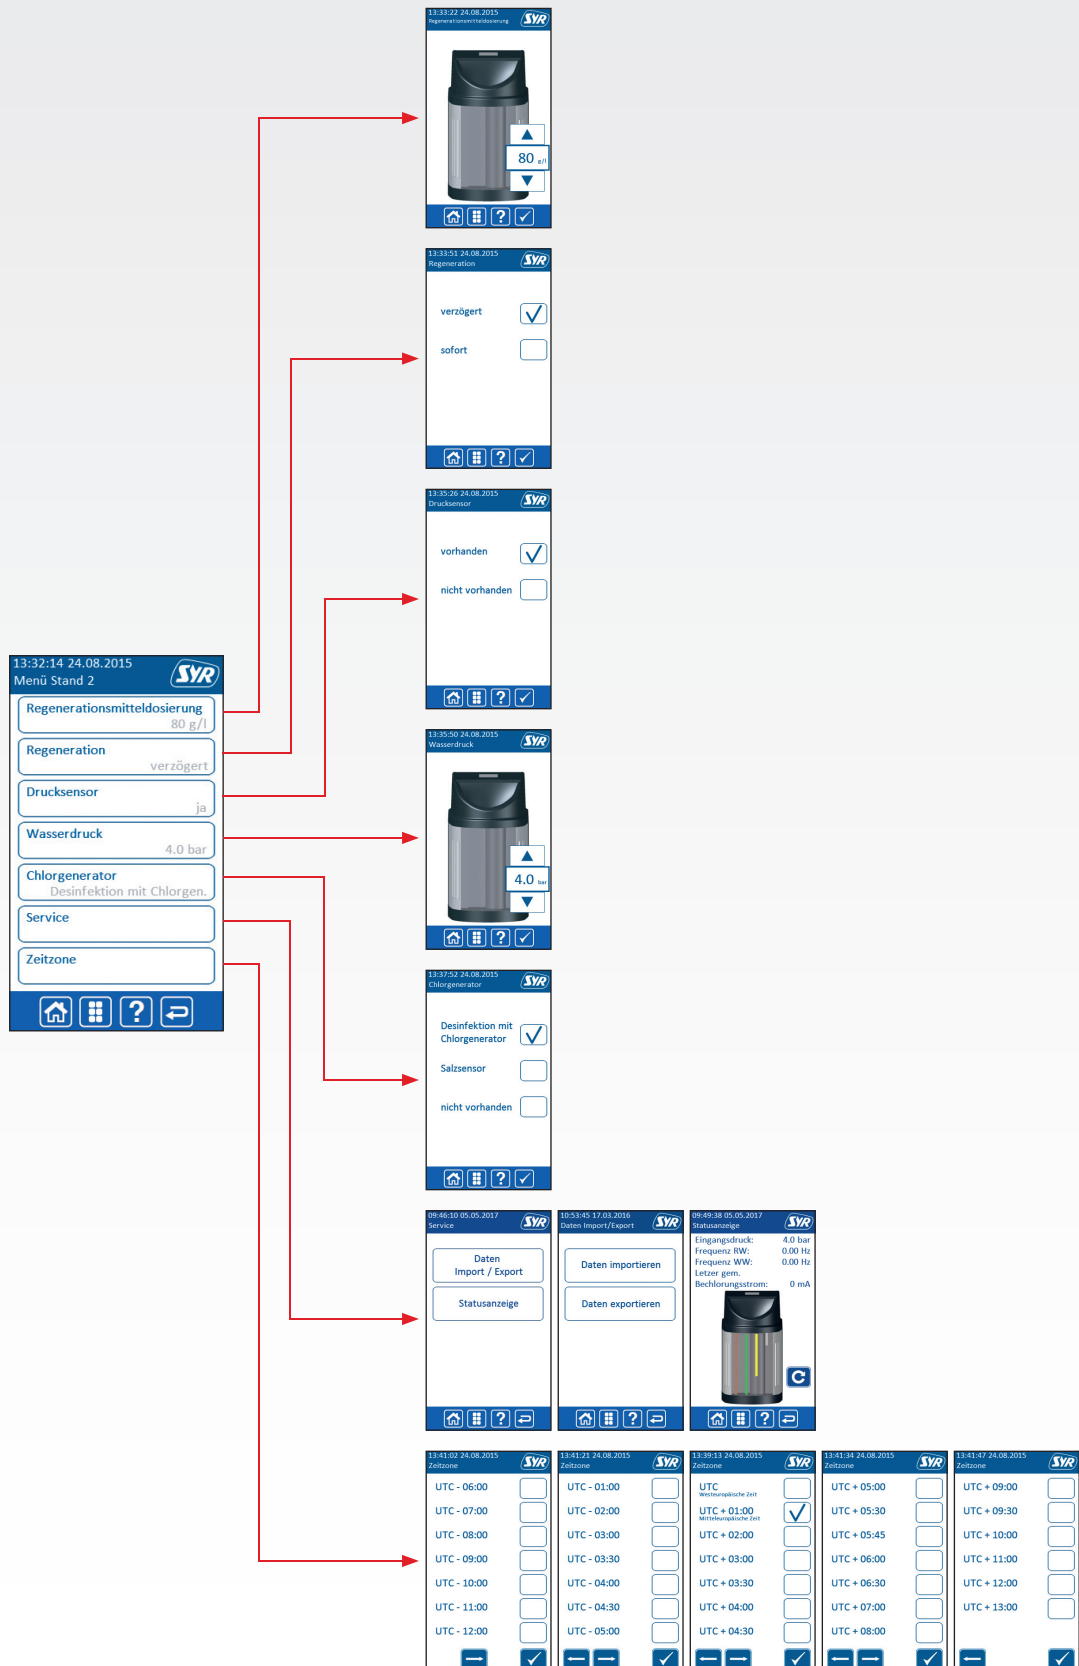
13:33:22 24.08.2015
Regenerationsmitteldosierung
SYR
80 g/l

13:33:51 24.08.2015
Regeneration
SYR
verzögert
sofort

13:35:26 24.08.2015
Drucksensor
SYR
vorhanden
nicht vorhanden

13:32:14 24.08.2015
Menü Stand 2
SYR
Regenerationsmitteldosierung
80 g/l
Regeneration
verzögert
Drucksensor
ja
Wasserdruck
4.0 bar
Chlorgenerator
Desinfektion mit Chlorgen.
Service
Zeitzone

13:35:50 24.08.2015
Wasserdruck
SYR
4.0 bar

13:37:52 24.08.2015
Chlorgenerator
SYR
Desinfektion mit Chlorgenerator
Salzsensor
nicht vorhanden

09:46:10 05.05.2017
Service
SYR
Daten Import / Export
Statusanzeige

10:53:45 17.03.2016
Daten Import/Export
SYR
Daten importieren
Daten exportieren

09:49:38 05.05.2017
Statusanzeige
SYR
Eingangsdruck: 4.0 bar
Frequenz RW: 0.00 Hz
Frequenz WW: 0.00 Hz
Letzer gem.
Bechlorungsstrom: 0 mA

13:41:02 24.08.2015
Zeitzone
SYR
UTC - 06:00
UTC - 07:00
UTC - 08:00
UTC - 09:00
UTC - 10:00
UTC - 11:00
UTC - 12:00

13:41:21 24.08.2015
Zeitzone
SYR
UTC - 01:00
UTC - 02:00
UTC - 03:00
UTC - 03:30
UTC - 04:00
UTC - 04:30
UTC - 05:00

13:39:13 24.08.2015
Zeitzone
SYR
UTC
Westeuropäische Zeit
UTC + 01:00
Mitteleuropäische Zeit
UTC + 02:00
UTC + 03:00
UTC + 03:30
UTC + 04:00
UTC + 04:30

13:41:34 24.08.2015
Zeitzone
SYR
UTC + 05:00
UTC + 05:30
UTC + 05:45
UTC + 06:00
UTC + 06:30
UTC + 07:00
UTC + 08:00

13:41:47 24.08.2015
Zeitzone
SYR
UTC + 09:00
UTC + 09:30
UTC + 10:00
UTC + 11:00
UTC + 12:00
UTC + 13:00